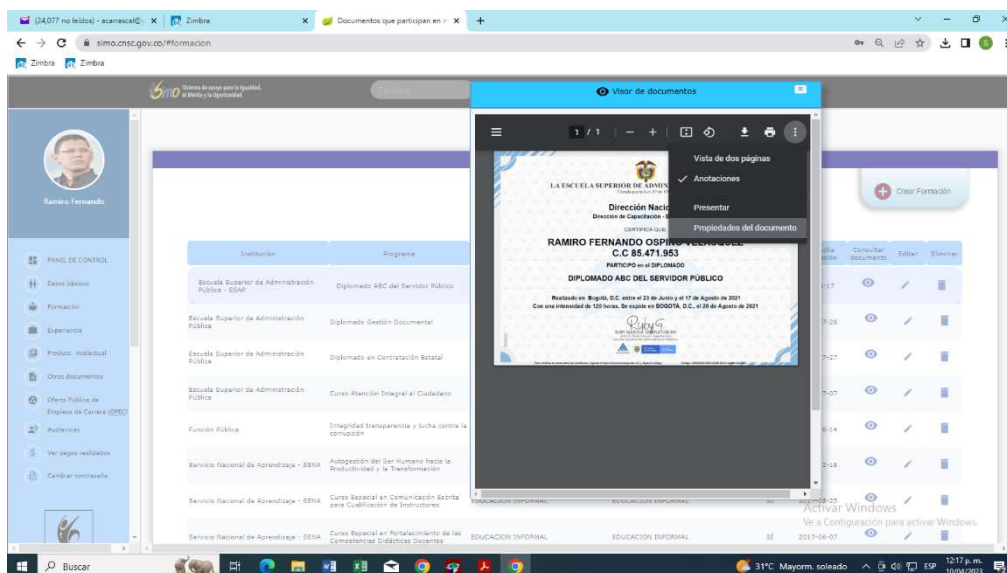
(24,077 no leídos) - acarrascal@ × Zimbra × Documentos que participan en × +

simo.cnsc.gov.co/#formacion

Zimbra Zimbra

Sistema de apoyo para la Igualdad, el Mérito y la Oportunidad

Visor de documentos

1 / 1

Vista de dos páginas
Anotaciones
Presentar
Propiedades del documento

LA ESCUELA SUPERIOR DE ADMIN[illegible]

Dirección Nacio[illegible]
Dirección de Capacitación - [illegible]

CERTIFICA QUE

RAMIRO FERNANDO OSPIN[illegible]
C.C 85.471.953

PARTICIPO en el DIPLOMADO

DIPLOMADO ABC DEL SERVIDOR PÚBLICO

Realizado en Bogotá, D.C. entre el 23 de Junio y el 17 de Agosto de 2021
Con una intensidad de 120 horas. Se expide en BOGOTÁ, D.C., el 20 de Agosto de 2021

Ramiro Fernando

PANEL DE CONTROL
Datos básicos
Formación
Experiencia
Produc. Intelectual
Otros documentos
Oferta Pública de Empleos de Carrera (OPEC)
Audiencias
Ver pagos realizados
Cambiar contraseña

Crear Formación

| Institución | Programa | | | | Fecha | Consultar documento | Editar | Eliminar |
|---|---|---|---|---|---|---|---|---|
| Escuela Superior de Administración Pública - ESAP | Diplomado ABC del Servidor Público | | | | -17 | | | |
| Escuela Superior de Administración Pública | Diplomado Gestión Documental | | | | 7-28 | | | |
| Escuela Superior de Administración Pública | Diplomado en Contratación Estatal | | | | 7-27 | | | |
| Escuela Superior de Administración Pública | Curso Atención Integral al Ciudadano | | | | 7-07 | | | |
| Función Pública | Integridad transparencia y lucha contra la corrupción | | | | 6-14 | | | |
| Servicio Nacional de Aprendizaje - SENA | Autogestión del Ser Humano hacia la Productividad y la Transformación | | | | 2-18 | | | |
| Servicio Nacional de Aprendizaje - SENA | Curso Especial en Comunicación Escrita para Cualificación de Instructores | EDUCACION INFORMAL | EDUCACION INFORMAL | SÍ | 2017-08-25 | | | |
| Servicio Nacional de Aprendizaje - SENA | Curso Especial en Fortalecimiento de las Competencias Didácticas Docentes | EDUCACION INFORMAL | EDUCACION INFORMAL | SÍ | 2017-06-07 | | | |

Activar Windows
Ve a Configuración para activar Windows.

Buscar

31°C Mayorm. soleado ESP 12:17 p. m. 10/04/2023